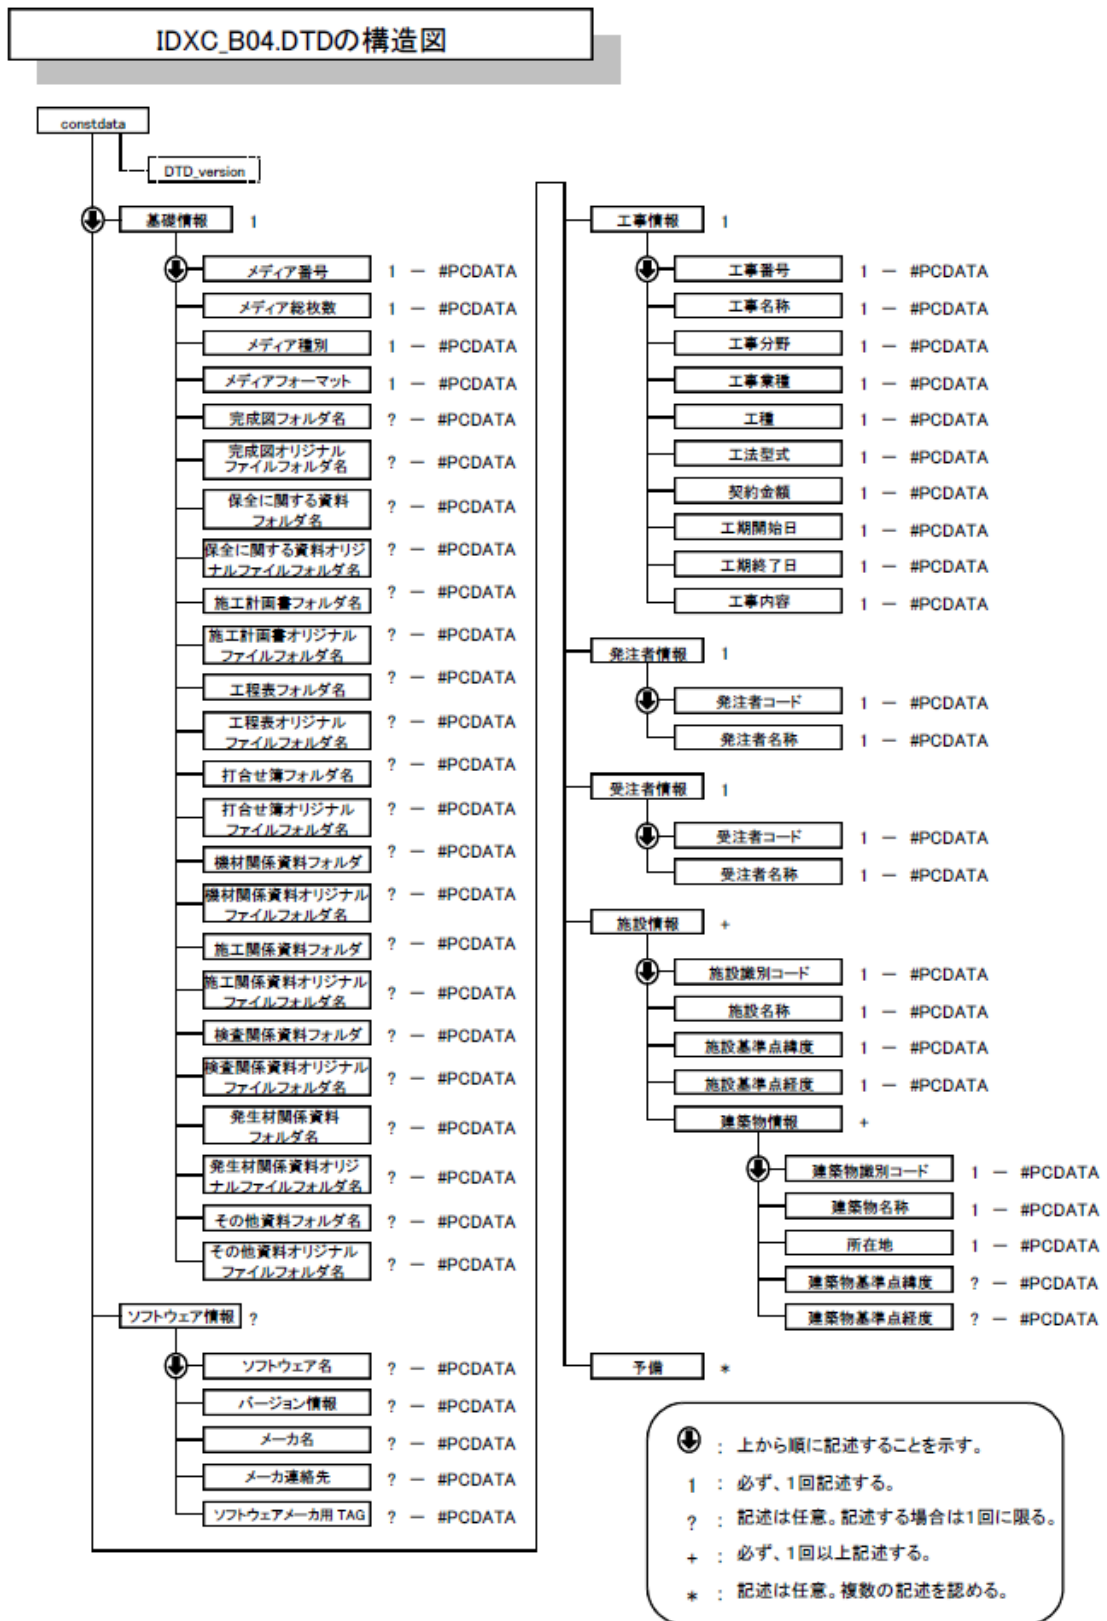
IDXC_B04.DTDの構造図

constdata

DTD_version

基礎情報 1

メディア番号 1 — #PCDATA
メディア総枚数 1 — #PCDATA
メディア種別 1 — #PCDATA
メディアフォーマット 1 — #PCDATA
完成図フォルダ名 ? — #PCDATA
完成図オリジナルファイルフォルダ名 ? — #PCDATA
保全に関する資料フォルダ名 ? — #PCDATA
保全に関する資料オリジナルファイルフォルダ名 ? — #PCDATA
施工計画書フォルダ名 ? — #PCDATA
施工計画書オリジナルファイルフォルダ名 ? — #PCDATA
工程表フォルダ名 ? — #PCDATA
工程表オリジナルファイルフォルダ名 ? — #PCDATA
打合せ簿フォルダ名 ? — #PCDATA
打合せ簿オリジナルファイルフォルダ名 ? — #PCDATA
機材関係資料フォルダ ? — #PCDATA
機材関係資料オリジナルファイルフォルダ名 ? — #PCDATA
施工関係資料フォルダ ? — #PCDATA
施工関係資料オリジナルファイルフォルダ名 ? — #PCDATA
検査関係資料フォルダ ? — #PCDATA
検査関係資料オリジナルファイルフォルダ名 ? — #PCDATA
発生材関係資料フォルダ名 ? — #PCDATA
発生材関係資料オリジナルファイルフォルダ名 ? — #PCDATA
その他資料フォルダ名 ? — #PCDATA
その他資料オリジナルファイルフォルダ名 ? — #PCDATA

ソフトウェア情報 ?

ソフトウェア名 ? — #PCDATA
バージョン情報 ? — #PCDATA
メーカ名 ? — #PCDATA
メーカ連絡先 ? — #PCDATA
ソフトウェアメーカ用 TAG ? — #PCDATA

工事情報 1

工事番号 1 — #PCDATA
工事名称 1 — #PCDATA
工事分野 1 — #PCDATA
工事業種 1 — #PCDATA
工種 1 — #PCDATA
工法型式 1 — #PCDATA
契約金額 1 — #PCDATA
工期開始日 1 — #PCDATA
工期終了日 1 — #PCDATA
工事内容 1 — #PCDATA

発注者情報 1

発注者コード 1 — #PCDATA
発注者名称 1 — #PCDATA

受注者情報 1

受注者コード 1 — #PCDATA
受注者名称 1 — #PCDATA

施設情報 +

施設識別コード 1 — #PCDATA
施設名称 1 — #PCDATA
施設基準点緯度 1 — #PCDATA
施設基準点経度 1 — #PCDATA
建築物情報 +

建築物識別コード 1 — #PCDATA
建築物名称 1 — #PCDATA
所在地 1 — #PCDATA
建築物基準点緯度 ? — #PCDATA
建築物基準点経度 ? — #PCDATA

予備 *

: 上から順に記述することを示す。
1 : 必ず、1回記述する。
? : 記述は任意。記述する場合は1回に限る。
+ : 必ず、1回以上記述する。
* : 記述は任意。複数の記述を認める。